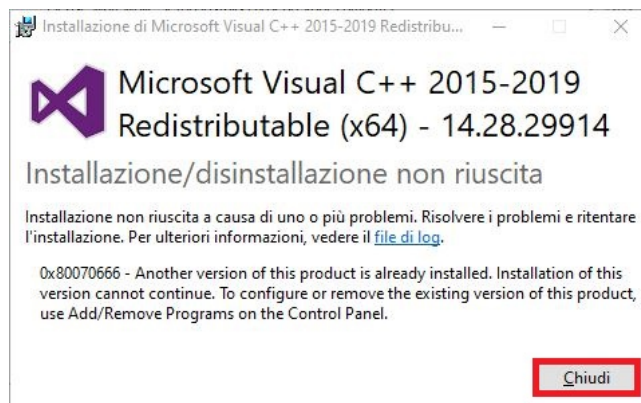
Installazione di Microsoft Visual C++ 2015-2019 Redistribu...

Microsoft Visual C++ 2015-2019 Redistributable (x64) - 14.28.29914

Installazione/disinstallazione non riuscita

Installazione non riuscita a causa di uno o più problemi. Risolvere i problemi e ritentare l'installazione. Per ulteriori informazioni, vedere il file di log.

0x80070666 - Another version of this product is already installed. Installation of this version cannot continue. To configure or remove the existing version of this product, use Add/Remove Programs on the Control Panel.

Chiudi